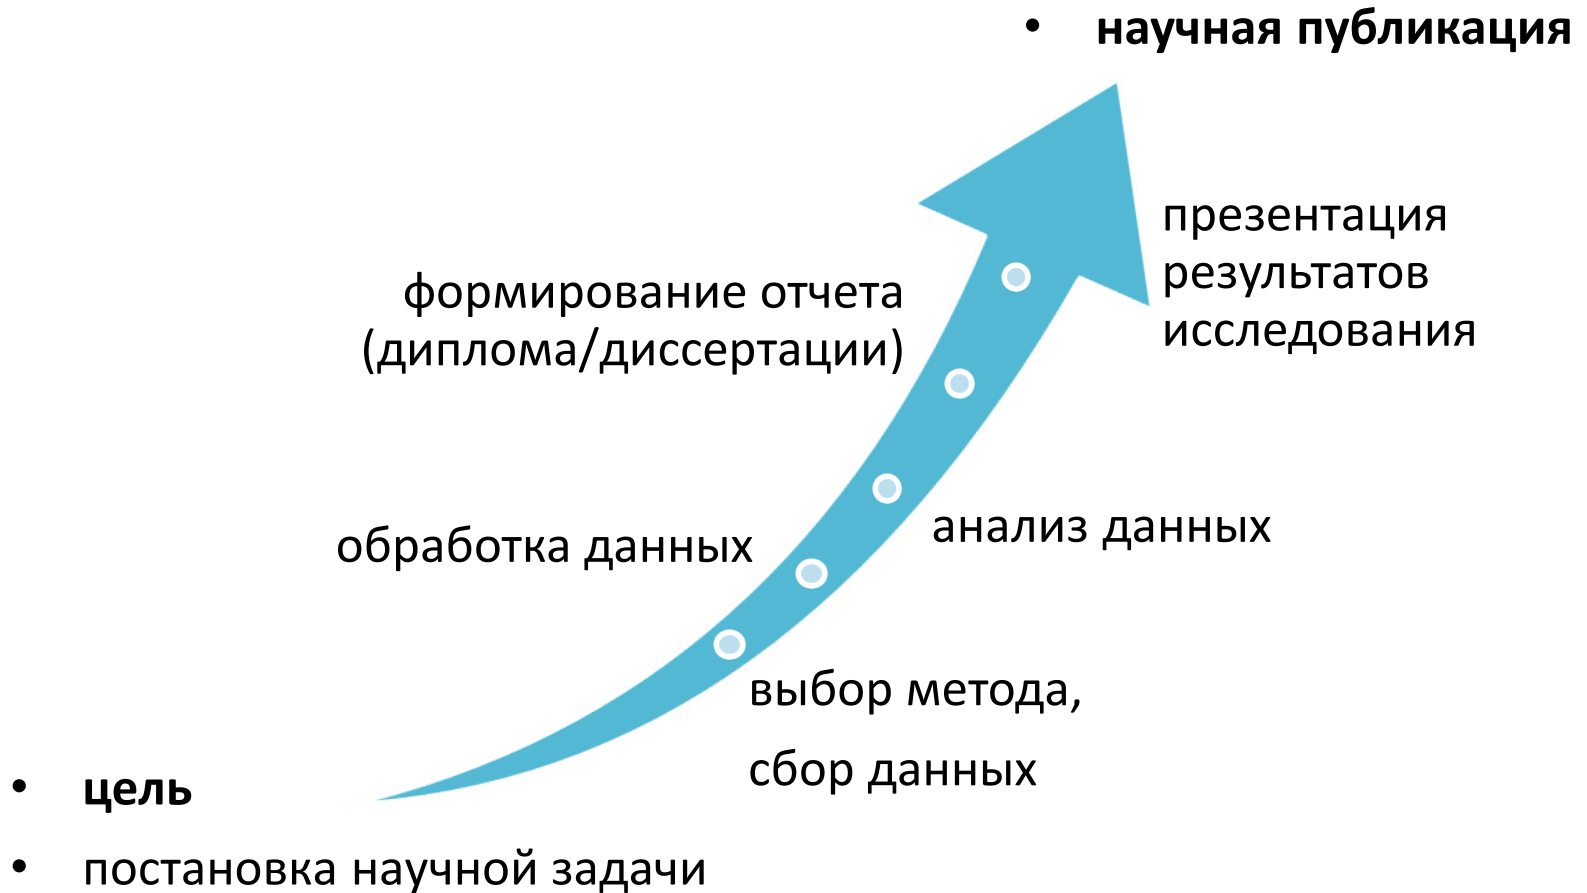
• **научная публикация**

презентация результатов исследования

формирование отчета (диплома/диссертации)

анализ данных

обработка данных

выбор метода,

сбор данных

• **цель**

• постановка научной задачи